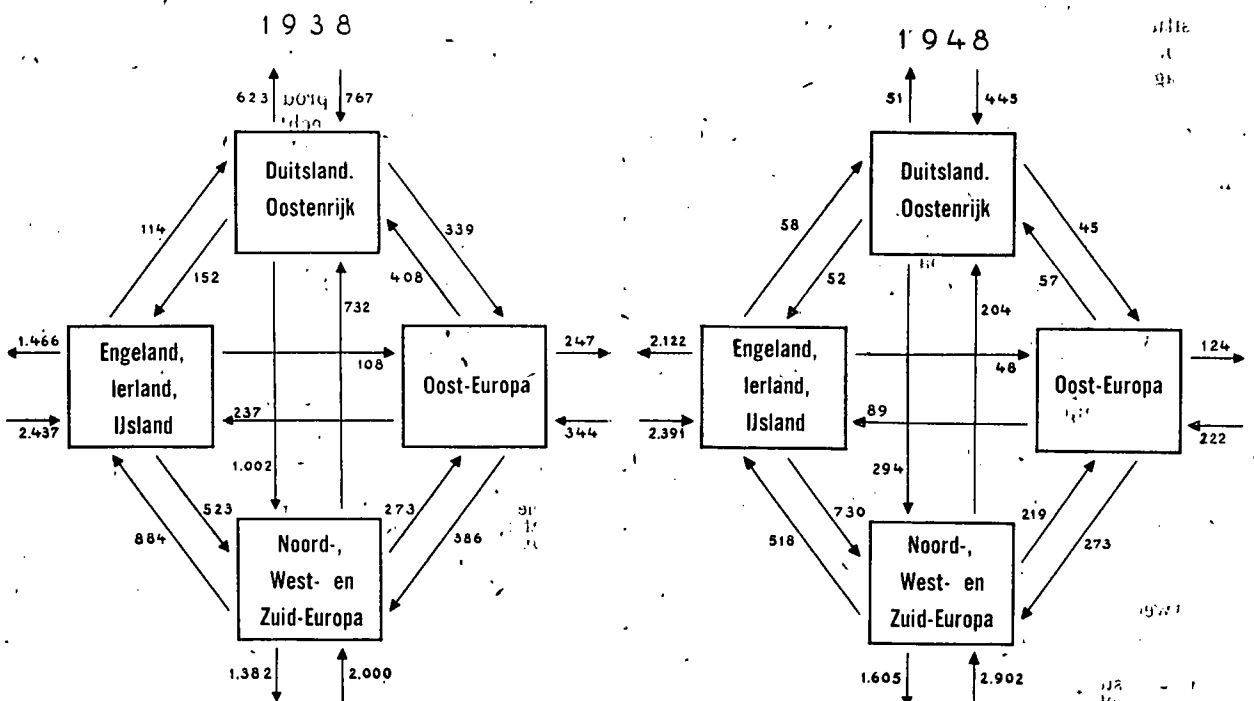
1938

623
767

Duitsland.
Oostenrijk

114
152
339
408
732

1.466
2.437

Engeland,
Ierland,
IJsland

108
237

Oost-Europa

247
344

1.002

523
884
273
386

Noord-,
West- en
Zuid-Europa

1.382
2.000

1948

51
445

Duitsland.
Oostenrijk

58
52
45
57
204

2.122
2.391

Engeland,
Ierland,
IJsland

48
89

Oost-Europa

124
222

294

730
518
219
273

Noord-,
West- en
Zuid-Europa

1.605
2.902